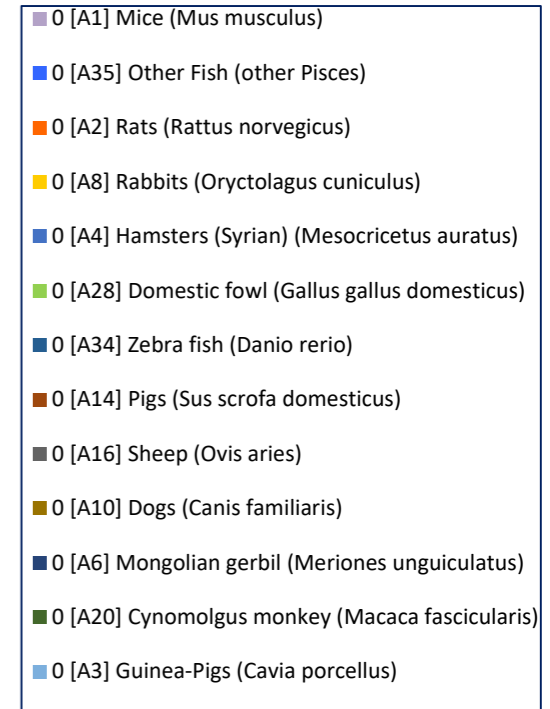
0 [A1] Mice (Mus musculus)

0 [A35] Other Fish (other Pisces)

0 [A2] Rats (Rattus norvegicus)

0 [A8] Rabbits (Oryctolagus cuniculus)

0 [A4] Hamsters (Syrian) (Mesocricetus auratus)

0 [A28] Domestic fowl (Gallus gallus domesticus)

0 [A34] Zebra fish (Danio rerio)

0 [A14] Pigs (Sus scrofa domesticus)

0 [A16] Sheep (Ovis aries)

0 [A10] Dogs (Canis familiaris)

0 [A6] Mongolian gerbil (Meriones unguiculatus)

0 [A20] Cynomolgus monkey (Macaca fascicularis)

0 [A3] Guinea-Pigs (Cavia porcellus)